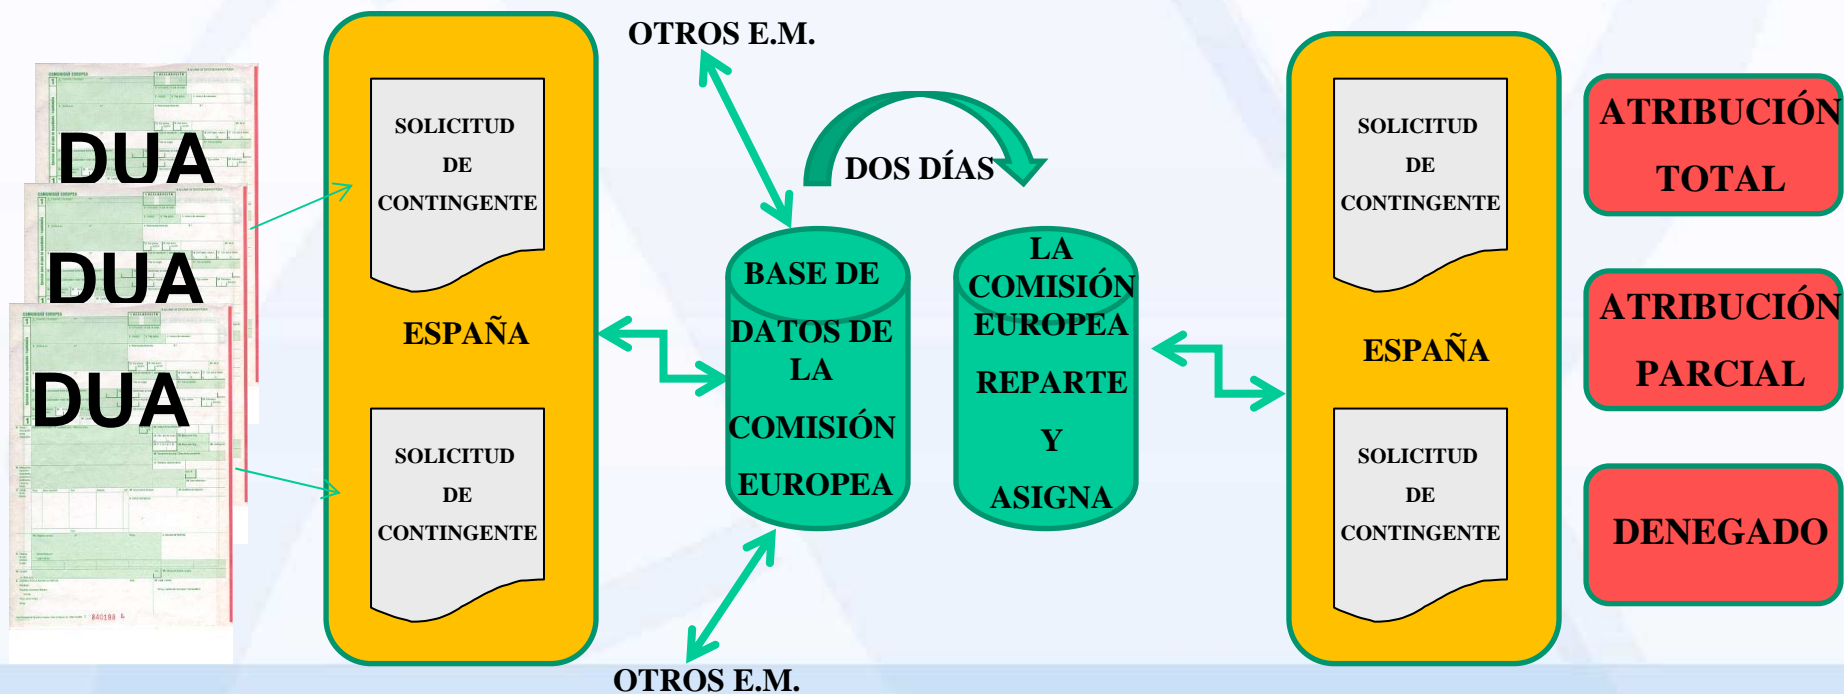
OTROS E.M.

DUA

DUA

DUA

SOLICITUD DE CONTINGENTE

ESPAÑA

SOLICITUD DE CONTINGENTE

DOS DÍAS

BASE DE DATOS DE LA COMISIÓN EUROPEA

LA COMISIÓN EUROPEA REPARTE Y ASIGNA

OTROS E.M.

SOLICITUD DE CONTINGENTE

ESPAÑA

SOLICITUD DE CONTINGENTE

ATRIBUCIÓN TOTAL

ATRIBUCIÓN PARCIAL

DENEGADO